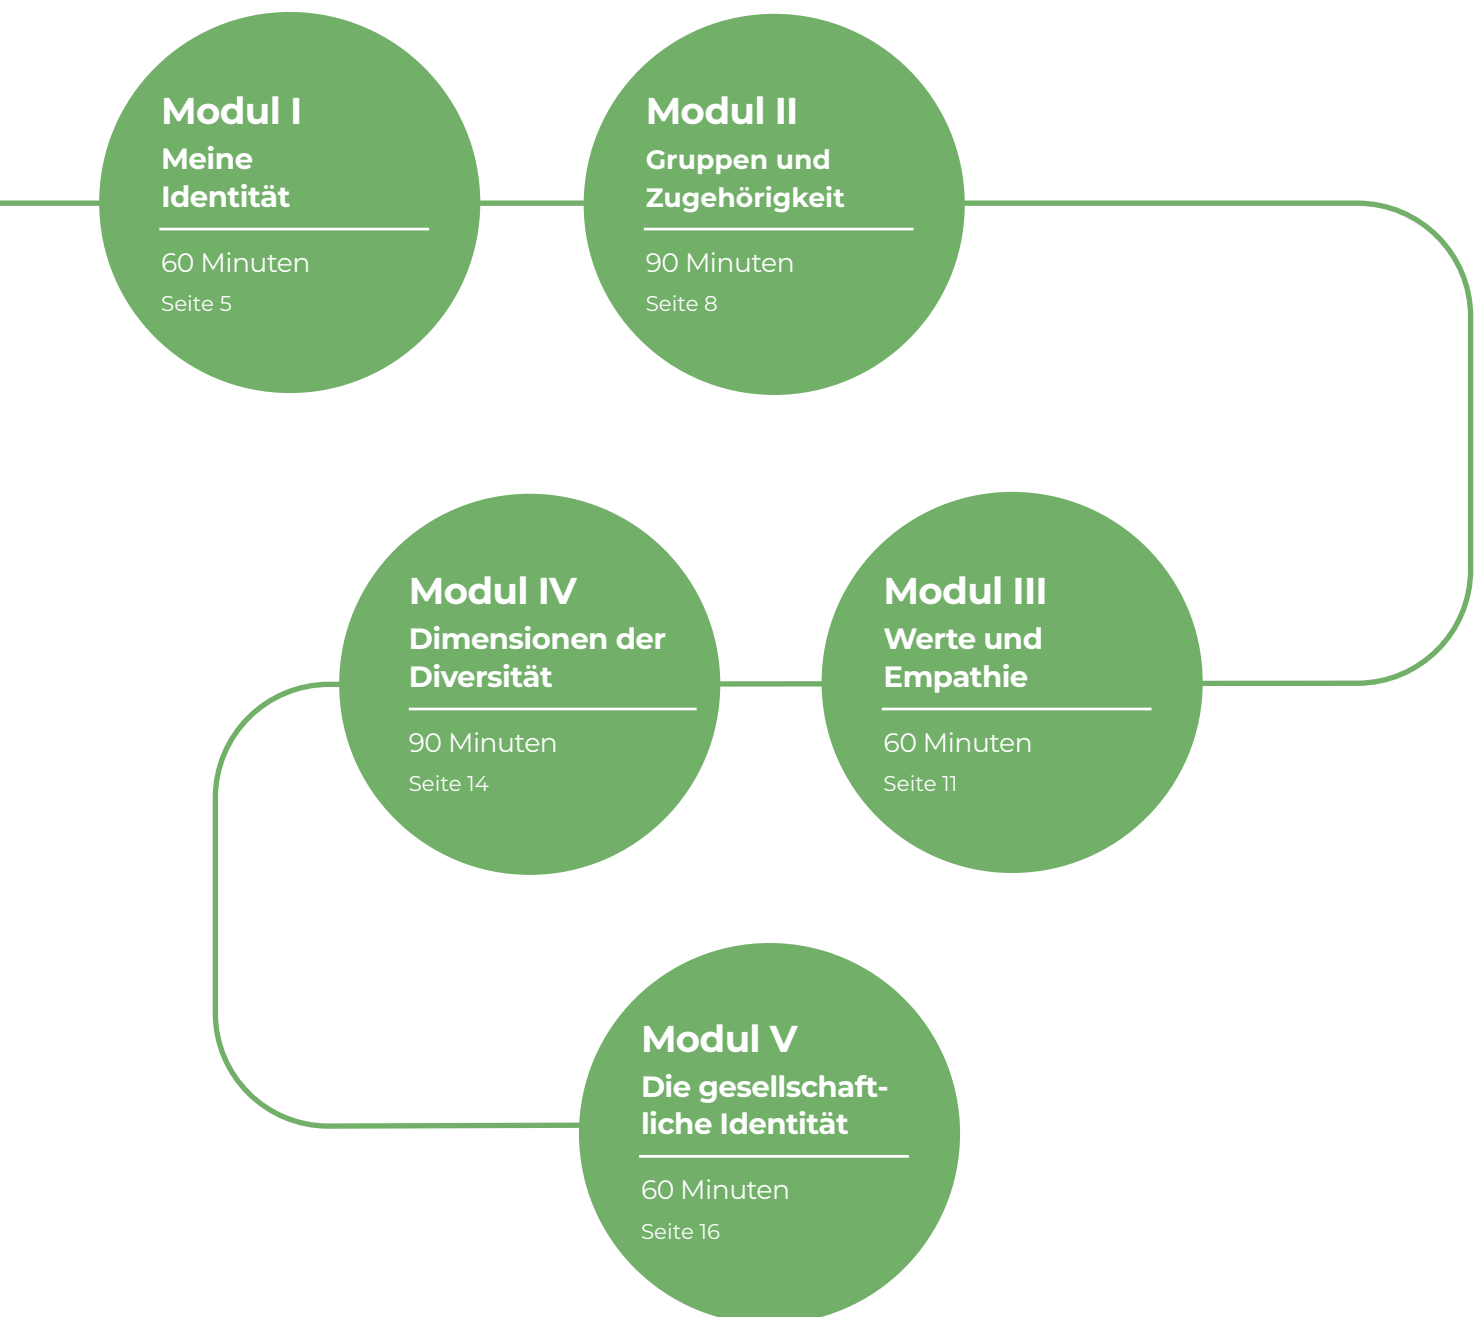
Modul I
Meine Identität

60 Minuten
Seite 5

Modul II
Gruppen und Zugehörigkeit

90 Minuten
Seite 8

Modul III
Werte und Empathie

60 Minuten
Seite 11

Modul IV
Dimensionen der Diversität

90 Minuten
Seite 14

Modul V
Die gesellschaftliche Identität

60 Minuten
Seite 16